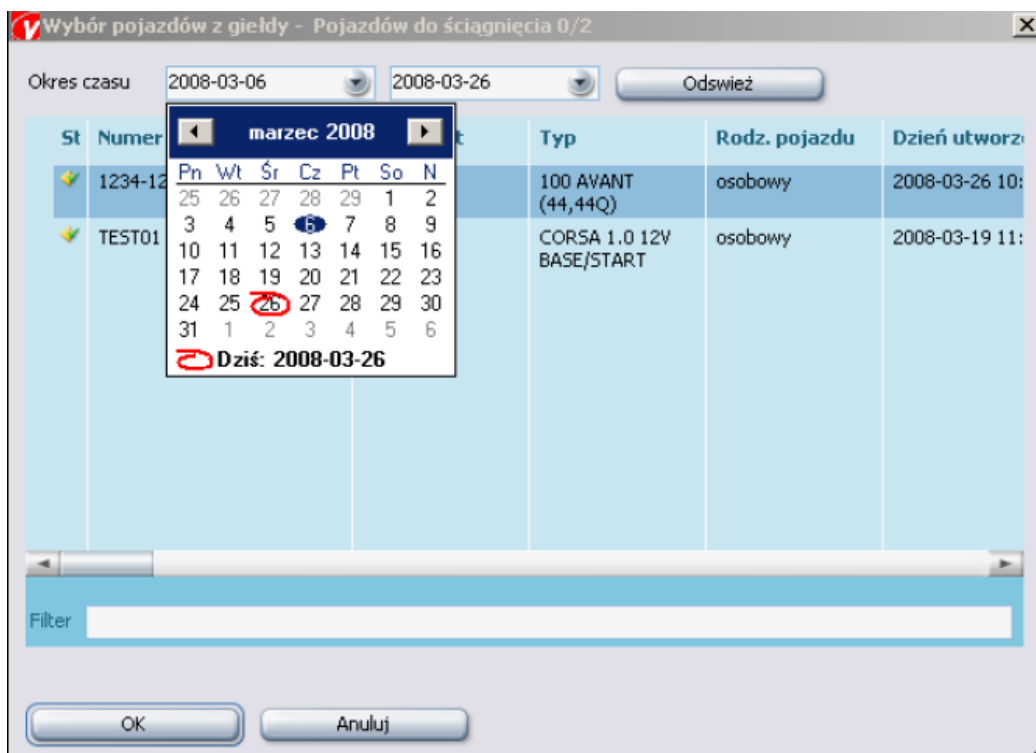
Wybór pojazdów z giełdy - Pojazdów do ściągnięcia 0/2

Okres czasu 2008-03-06 2008-03-26 Odswież

| St | Numer | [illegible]t | Typ | Rodz. pojazdu | Dzień utworz |
|---|---|---|---|---|---|
| | 1234-12 | | 100 AVANT (44,44Q) | osobowy | 2008-03-26 10: |
| | TEST01 | | CORSA 1.0 12V BASE/START | osobowy | 2008-03-19 11: |

marzec 2008

| Pn | Wt | Śr | Cz | Pt | So | N |
|---|---|---|---|---|---|---|
| 25 | 26 | 27 | 28 | 29 | 1 | 2 |
| 3 | 4 | 5 | 6 | 7 | 8 | 9 |
| 10 | 11 | 12 | 13 | 14 | 15 | 16 |
| 17 | 18 | 19 | 20 | 21 | 22 | 23 |
| 24 | 25 | 26 | 27 | 28 | 29 | 30 |
| 31 | 1 | 2 | 3 | 4 | 5 | 6 |

Dziś: 2008-03-26

Filter

OK Anuluj